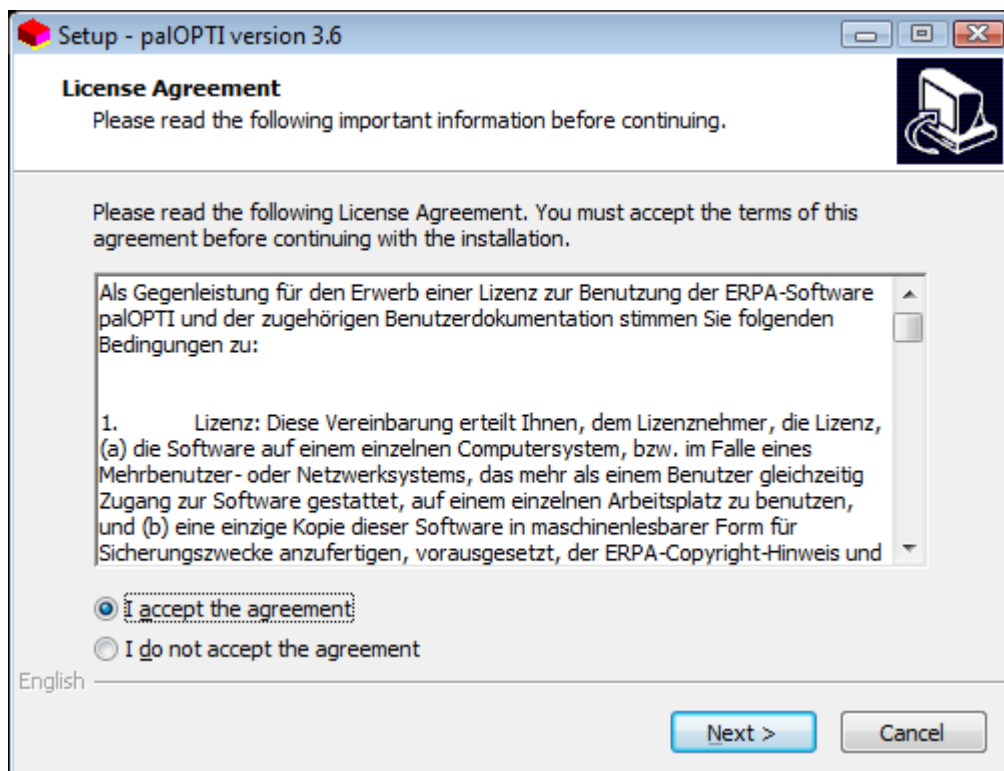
Setup - palOPTI version 3.6

License Agreement

Please read the following important information before continuing.

Please read the following License Agreement. You must accept the terms of this agreement before continuing with the installation.

Als Gegenleistung für den Erwerb einer Lizenz zur Benutzung der ERPA-Software palOPTI und der zugehörigen Benutzerdokumentation stimmen Sie folgenden Bedingungen zu:

1. Lizenz: Diese Vereinbarung erteilt Ihnen, dem Lizenznehmer, die Lizenz, (a) die Software auf einem einzelnen Computersystem, bzw. im Falle eines Mehrbenutzer- oder Netzwerksystems, das mehr als einem Benutzer gleichzeitig Zugang zur Software gestattet, auf einem einzelnen Arbeitsplatz zu benutzen, und (b) eine einzige Kopie dieser Software in maschinenlesbarer Form für Sicherungszwecke anzufertigen, vorausgesetzt, der ERPA-Copyright-Hinweis und

I accept the agreement

I do not accept the agreement

English

Next >

Cancel